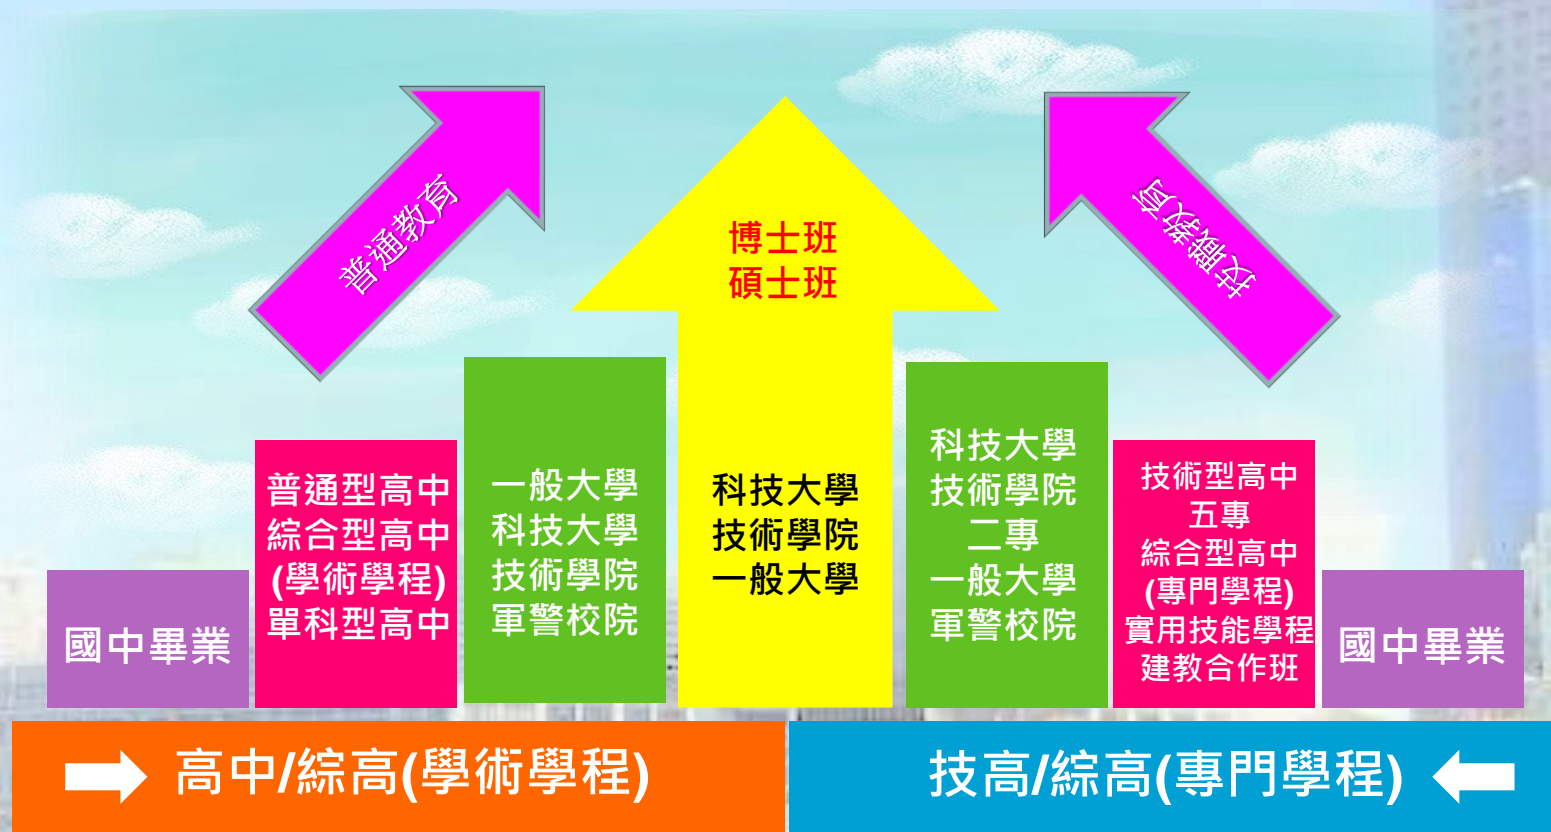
普通教育

博士班
碩士班

技職教育

國中畢業

普通型高中
綜合型高中
(學術學程)
單科型高中

一般大學
科技大學
技術學院
軍警校院

科技大學
技術學院
一般大學

科技大學
技術學院
二專
一般大學
軍警校院

技術型高中
五專
綜合型高中
(專門學程)
實用技能學程
建教合作班

國中畢業

高中/綜高(學術學程)

技高/綜高(專門學程)